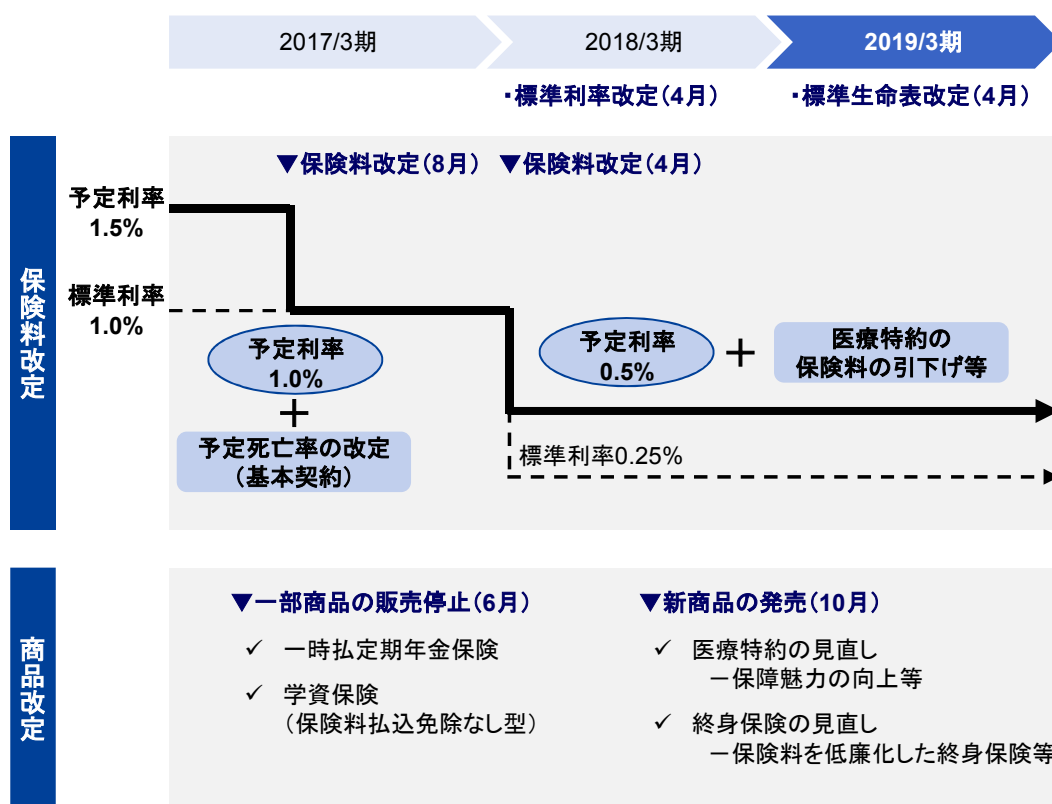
2017/3期

2018/3期

2019/3期

・標準利率改定(4月)

・標準生命表改定(4月)

保険料改定

▼保険料改定(8月)

▼保険料改定(4月)

予定利率
1.5%

標準利率
1.0%

予定利率
1.0%

＋

予定死亡率の改定
(基本契約)

予定利率
0.5%

＋

医療特約の
保険料の引下げ等

標準利率0.25%

商品改定

▼一部商品の販売停止(6月)

✓ 一時払定期年金保険

✓ 学資保険
(保険料払込免除なし型)

▼新商品の発売(10月)

✓ 医療特約の見直し
ー保障魅力の向上等

✓ 終身保険の見直し
ー保険料を低廉化した終身保険等